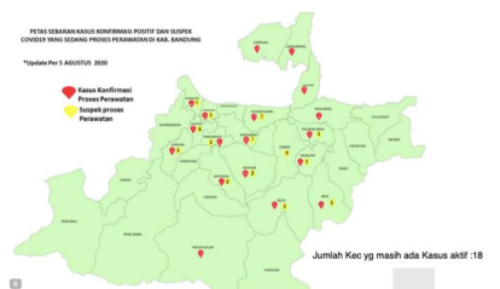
PETAS SEBARAN KASUS KONFIRMASI POSITIF DAN SUSPEK COVID19 YANG SEDANG PROSES PERAWATAN DI KAB. BANDUNG

*Update Per 5 AGUSTUS 2020

Kasus Konfirmasi Proses Perawatan

Suspek proses Perawatan

Jumlah Kec yg masih ada Kasus aktif :18